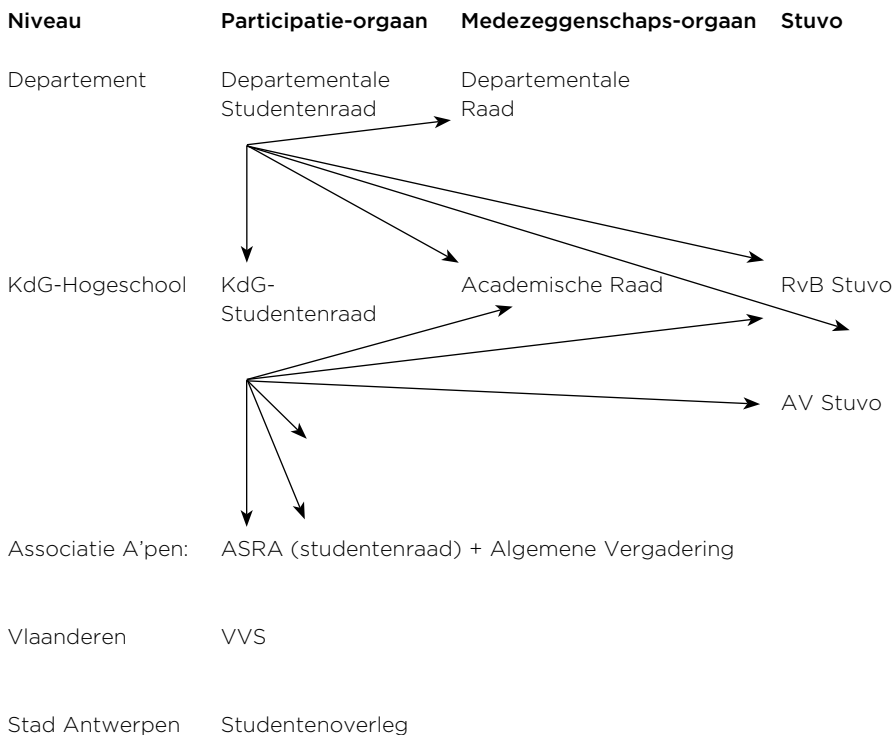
| Niveau | Participatie-orgaan | Medezeggenschaps-orgaan | Stuvo |
|---|---|---|---|
| Departement | Departementale Studentenraad | Departementale Raad | |
| KdG-Hogeschool | KdG-Studentenraad | Academische Raad | RvB Stuvo |
| | | | AV Stuvo |
| Associatie A'pen: | ASRA (studentenraad) + Algemene Vergadering | | |
| Vlaanderen | VVS | | |
| Stad Antwerpen | Studentenoverleg | | |